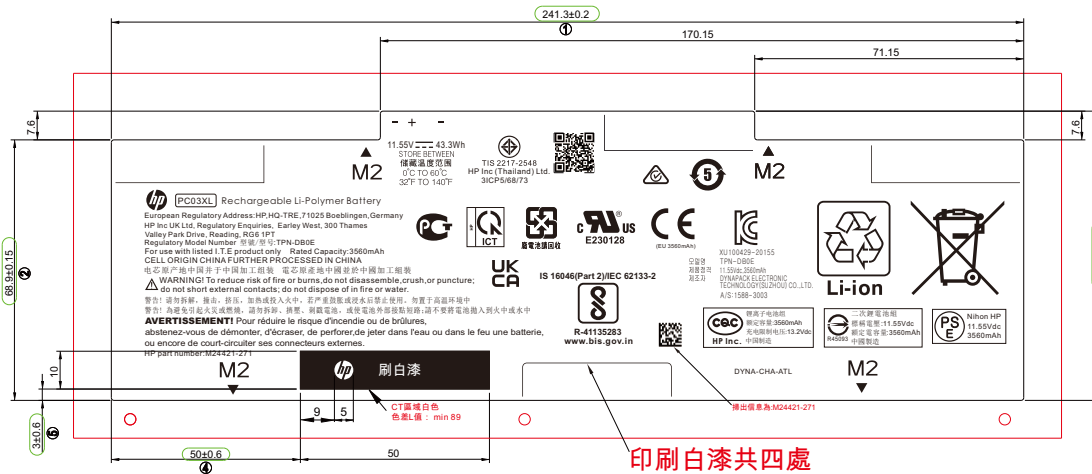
241.3±0.2
①
170.15
71.15
7.6
7.6
68.9±0.15
②
- +
11.55V 43.3Wh
STORE BETWEEN
儲藏溫度范圍
0°C TO 60°C
32°F TO 140°F
TIS 2217-2548
HP Inc (Thailand) Ltd.
3ICP5/68/73
M2
M2
M2
M2
5
PC03XL Rechargeable Li-Polymer Battery
European Regulatory Address:HP,HQ-TRE,71025 Boeblingen,Germany
HP Inc UK Ltd, Regulatory Enquiries, Earley West, 300 Thames Valley Park Drive, Reading, RG6 1PT
Regulatory Model Number 型號/型号:TPN-DB0E
For use with listed I.T.E product only Rated Capacity:3560mAh
CELL ORIGIN CHINA FURTHER PROCESSED IN CHINA
电芯原产地中国并于中国加工组装 電芯原產地中國並於中國加工組裝
WARNING! To reduce risk of fire or burns,do not disassemble,crush,or puncture; do not short external contacts; do not dispose of in fire or water.
警告! 請勿拆解、撞击、挤压，加热或投入火中，若严重鼓胀或浸水后禁止使用，勿置于高温环境中
警告! 為避免引起火災或燃燒，請勿拆解、擠壓、刺穿電池，或使電池外部接點短路;請不要將電池拋入到火中或水中
AVERTISSEMENT! Pour réduire le risque d'incendie ou de brûlures, abstenez-vous de démonter, d'écraser, de perforer,de jeter dans l'eau ou dans le feu une batterie, ou encore de court-circuiter ses connecteurs externes.
HP part number:M24421-271
ICT
廢電池請回收
c US
E230128
CE
(EU 3560mAh)
XU100429-20155
TPN-DB0E
11.55Vdc 3560mAh
DYNAPACK ELECTRONIC TECHNOLOGY(SUZHOU) CO.,LTD.
A/S:1588-3003
모델명
정격전압
제조자
Li-ion
UK CA
IS 16046(Part 2)/IEC 62133-2
R-41135283
www.bis.gov.in
HP Inc.
鋰離子電池組
額定容量:3560mAh
充電限制電壓:13.2Vdc
中国制造
二次鋰電池組
標稱電壓:11.55Vdc
額定容量:3560mAh
中國製造
R45093
PS E
Nihon HP
11.55Vdc
3560mAh
DYNA-CHA-ATL
10
hp 刷白漆
CT區域白色
色差L值 : min 89
9 5
排出信息為:M24421-271
3±0.6
③
50±0.6
④
50
印刷白漆共四處